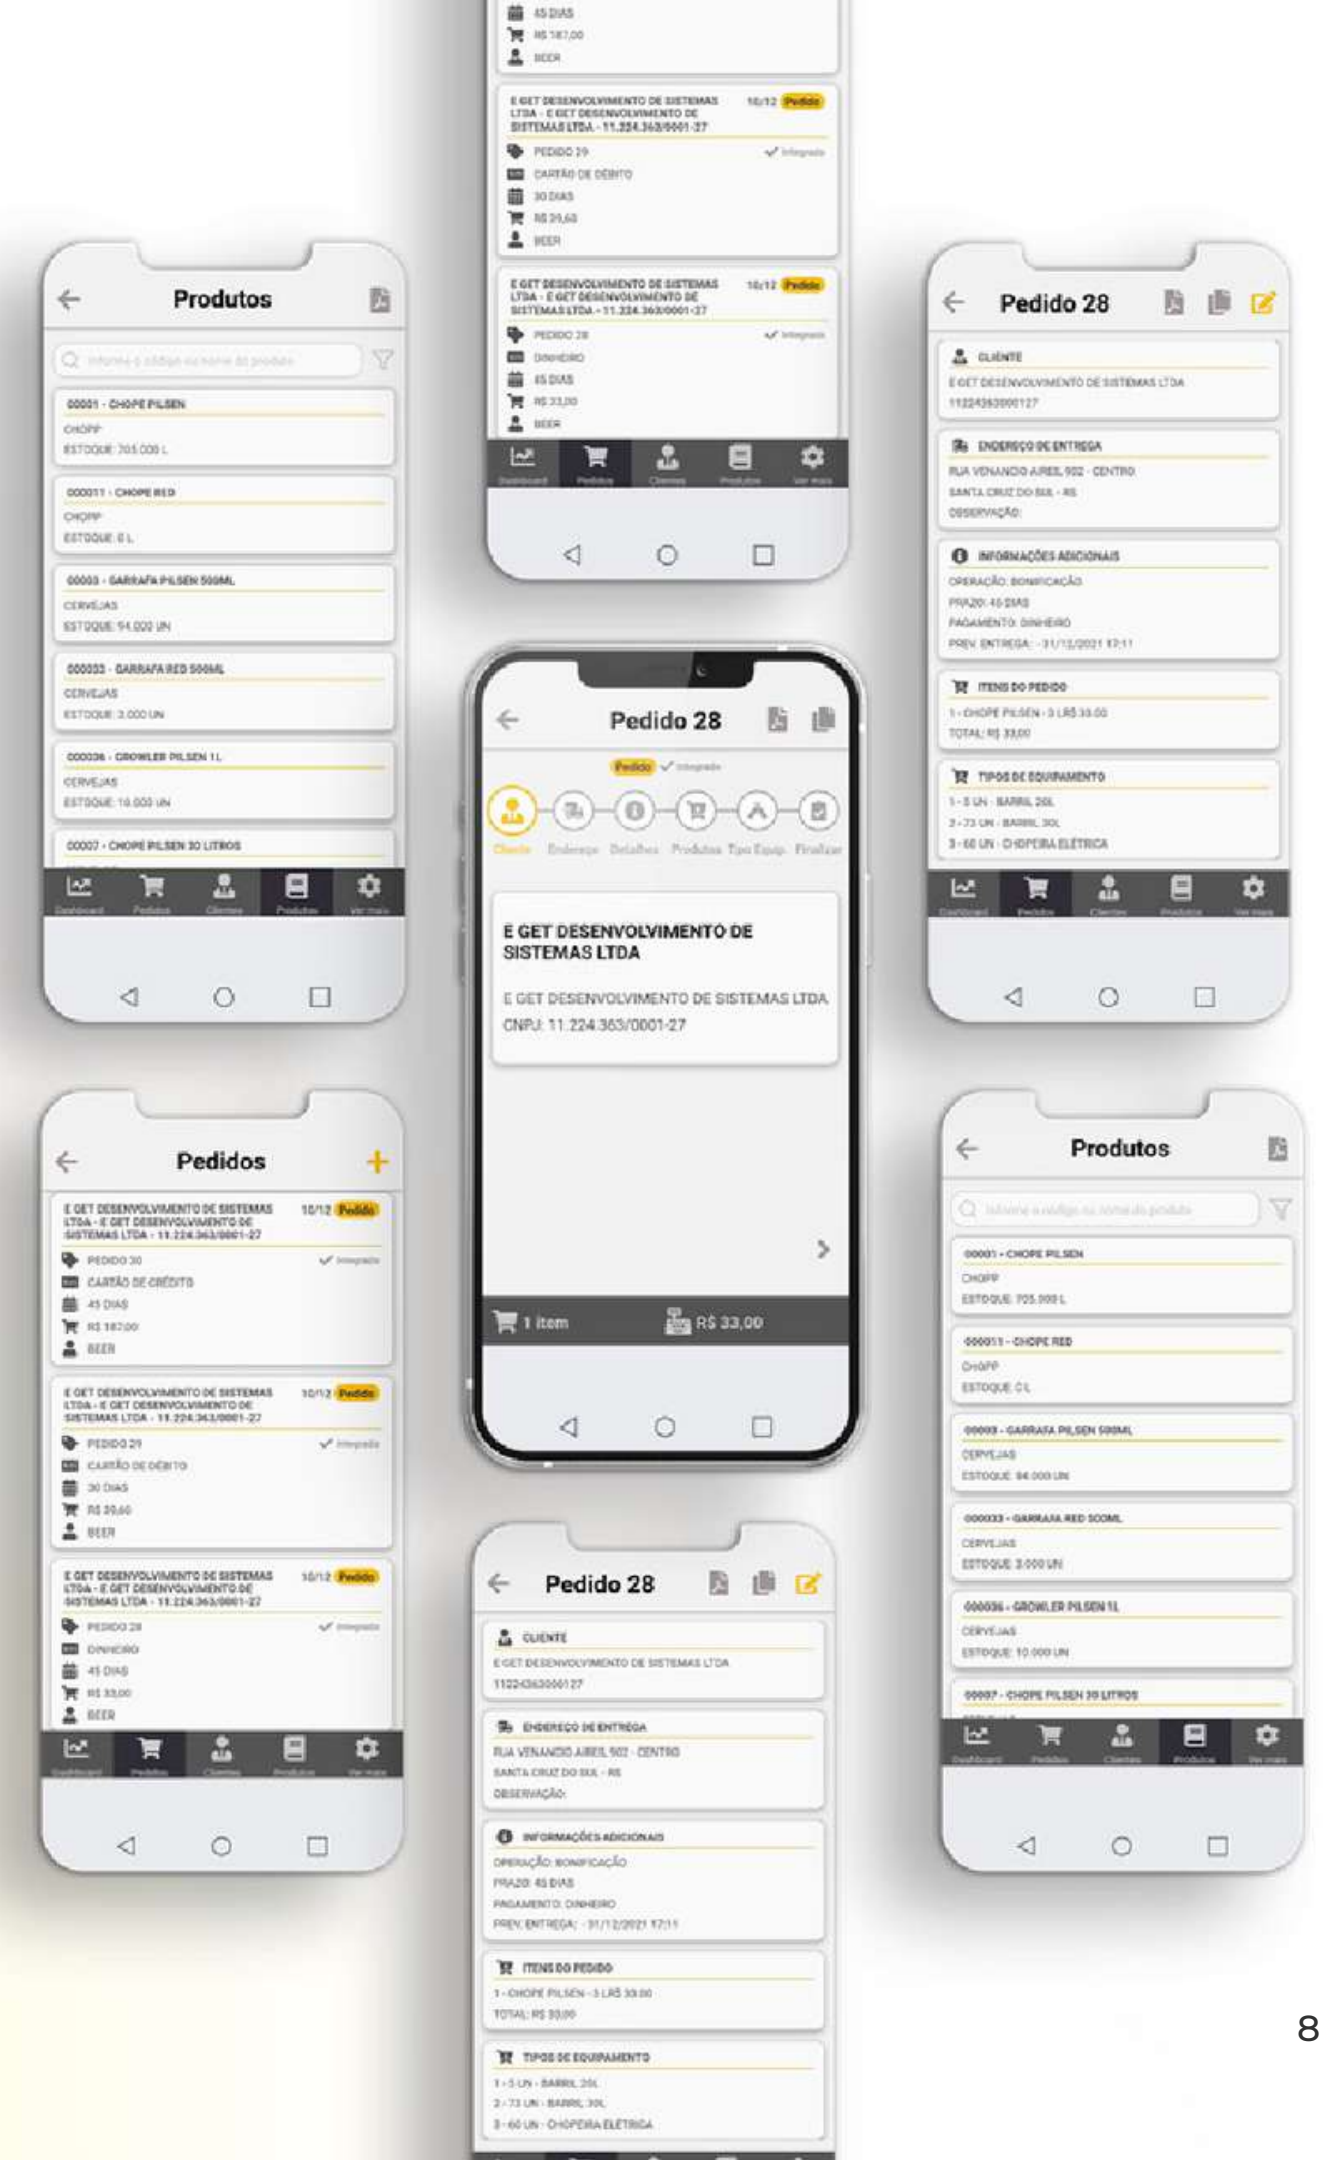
45 DIAS
R$ 187,00
BEER

E GET DESENVOLVIMENTO DE SISTEMAS LTDA - E GET DESENVOLVIMENTO DE SISTEMAS LTDA - 11.224.363/0001-27 10/12 Pedido
PEDIDO 29 Integrado
CARTÃO DE DÉBITO
30 DIAS
R$ 29,60
BEER

E GET DESENVOLVIMENTO DE SISTEMAS LTDA - E GET DESENVOLVIMENTO DE SISTEMAS LTDA - 11.224.363/0001-27 10/12 Pedido
PEDIDO 28 Integrado
DINHEIRO
45 DIAS
R$ 33,00
BEER

Dashboard Pedidos Clientes Produtos Ver mais

Produtos
Informe o código ou nome do produto
00001 - CHOPE PILSEN
CHOPP
ESTOQUE: 705.000 L
000011 - CHOPE RED
CHOPP
ESTOQUE: 0 L
00003 - GARRAFA PILSEN 500ML
CERVEJAS
ESTOQUE: 94.000 UN
000033 - GARRAFA RED 500ML
CERVEJAS
ESTOQUE: 3.000 UN
000036 - GROWLER PILSEN 1L
CERVEJAS
ESTOQUE: 10.000 UN
00007 - CHOPE PILSEN 30 LITROS
Dashboard Pedidos Clientes Produtos Ver mais

Pedido 28
CLIENTE
E GET DESENVOLVIMENTO DE SISTEMAS LTDA
11224363000127
ENDEREÇO DE ENTREGA
RUA VENANCIO AIRES, 902 - CENTRO
SANTA CRUZ DO SUL - RS
OBSERVAÇÃO:
INFORMAÇÕES ADICIONAIS
OPERAÇÃO: BONIFICAÇÃO
PRAZO: 45 DIAS
PAGAMENTO: DINHEIRO
PREV. ENTREGA: - 31/12/2021 17:11
ITENS DO PEDIDO
1 - CHOPE PILSEN - 3 LR$ 33,00
TOTAL: R$ 33,00
TIPOS DE EQUIPAMENTO
1 - 5 UN - BARRIL 20L
2 - 73 UN - BARRIL 30L
3 - 60 UN - CHOPEIRA ELÉTRICA
Dashboard Pedidos Clientes Produtos Ver mais

Pedido 28
Pedido Integrado
Cliente Endereço Detalhes Produtos Tipo Equip. Finalizar
E GET DESENVOLVIMENTO DE SISTEMAS LTDA
E GET DESENVOLVIMENTO DE SISTEMAS LTDA
CNPJ: 11.224.363/0001-27
1 item R$ 33,00

Pedidos
E GET DESENVOLVIMENTO DE SISTEMAS LTDA - E GET DESENVOLVIMENTO DE SISTEMAS LTDA - 11.224.363/0001-27 10/12 Pedido
PEDIDO 30 Integrado
CARTÃO DE CRÉDITO
45 DIAS
R$ 187,00
BEER
E GET DESENVOLVIMENTO DE SISTEMAS LTDA - E GET DESENVOLVIMENTO DE SISTEMAS LTDA - 11.224.363/0001-27 10/12 Pedido
PEDIDO 29 Integrado
CARTÃO DE DÉBITO
30 DIAS
R$ 29,60
BEER
E GET DESENVOLVIMENTO DE SISTEMAS LTDA - E GET DESENVOLVIMENTO DE SISTEMAS LTDA - 11.224.363/0001-27 10/12 Pedido
PEDIDO 28 Integrado
DINHEIRO
45 DIAS
R$ 33,00
BEER
Dashboard Pedidos Clientes Produtos Ver mais

Pedido 28
CLIENTE
E GET DESENVOLVIMENTO DE SISTEMAS LTDA
11224363000127
ENDEREÇO DE ENTREGA
RUA VENANCIO AIRES, 902 - CENTRO
SANTA CRUZ DO SUL - RS
OBSERVAÇÃO:
INFORMAÇÕES ADICIONAIS
OPERAÇÃO: BONIFICAÇÃO
PRAZO: 45 DIAS
PAGAMENTO: DINHEIRO
PREV. ENTREGA: - 31/12/2021 17:11
ITENS DO PEDIDO
1 - CHOPE PILSEN - 3 LR$ 33,00
TOTAL: R$ 33,00
TIPOS DE EQUIPAMENTO
1 - 5 UN - BARRIL 20L
2 - 73 UN - BARRIL 30L
3 - 60 UN - CHOPEIRA ELÉTRICA

Produtos
Informe o código ou nome do produto
00001 - CHOPE PILSEN
CHOPP
ESTOQUE: 705.000 L
000011 - CHOPE RED
CHOPP
ESTOQUE: 0 L
00003 - GARRAFA PILSEN 500ML
CERVEJAS
ESTOQUE: 94.000 UN
000033 - GARRAFA RED 500ML
CERVEJAS
ESTOQUE: 3.000 UN
000036 - GROWLER PILSEN 1L
CERVEJAS
ESTOQUE: 10.000 UN
00007 - CHOPE PILSEN 30 LITROS
Dashboard Pedidos Clientes Produtos Ver mais

8